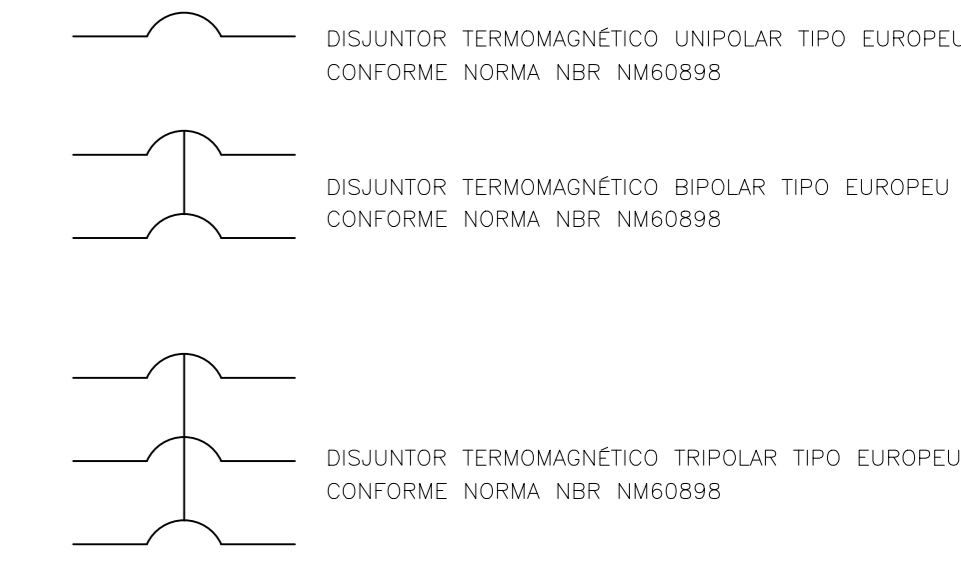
DISJUNTOR TERMOMAGNÉTICO UNIPOLAR TIPO EUROPEU
CONFORME NORMA NBR NM60898

DISJUNTOR TERMOMAGNÉTICO BIPOLAR TIPO EUROPEU
CONFORME NORMA NBR NM60898

DISJUNTOR TERMOMAGNÉTICO TRIPOLAR TIPO EUROPEU
CONFORME NORMA NBR NM60898